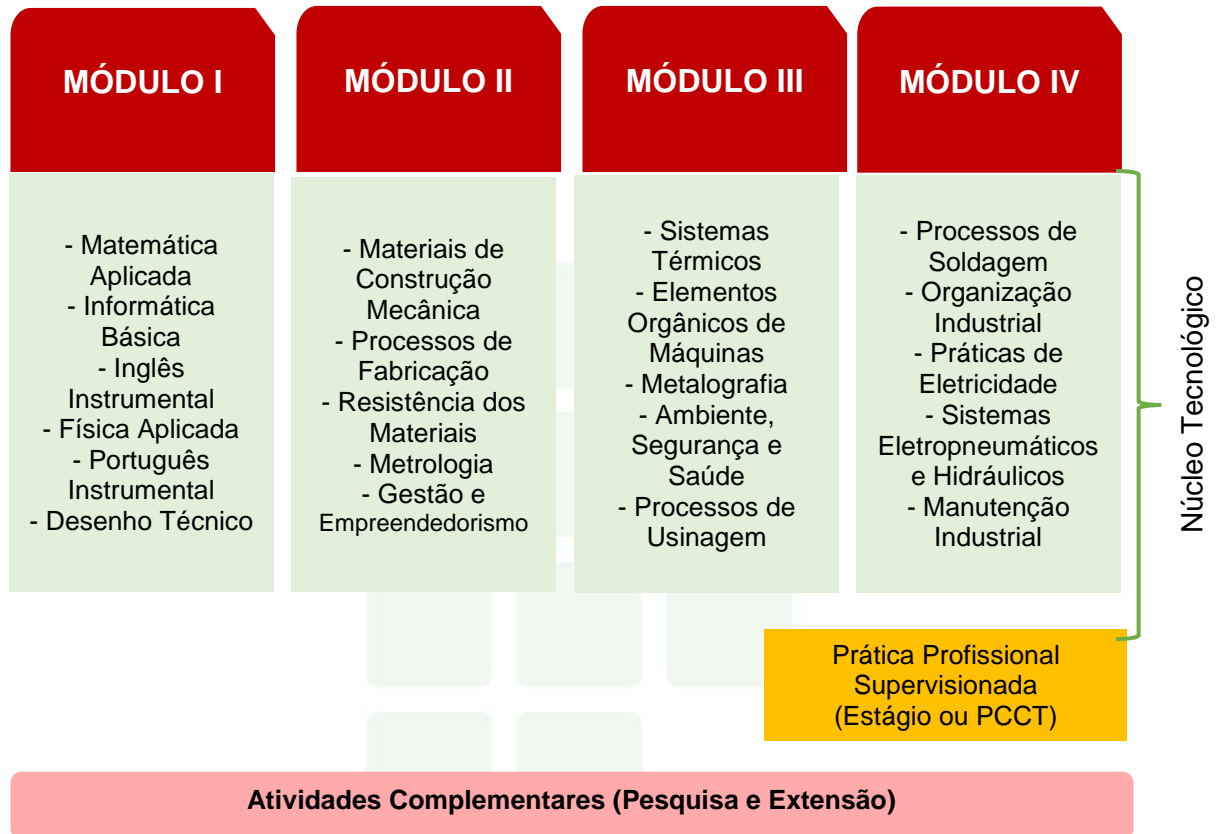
MÓDULO I

- Matemática Aplicada
- Informática Básica
- Inglês Instrumental
- Física Aplicada
- Português Instrumental
- Desenho Técnico

MÓDULO II

- Materiais de Construção Mecânica
- Processos de Fabricação
- Resistência dos Materiais
- Metrologia
- Gestão e Empreendedorismo

MÓDULO III

- Sistemas Térmicos
- Elementos Orgânicos de Máquinas
- Metalografia
- Ambiente, Segurança e Saúde
- Processos de Usinagem

MÓDULO IV

- Processos de Soldagem
- Organização Industrial
- Práticas de Eletricidade
- Sistemas Eletropneumáticos e Hidráulicos
- Manutenção Industrial

Núcleo Tecnológico

Prática Profissional Supervisionada (Estágio ou PCCT)

Atividades Complementares (Pesquisa e Extensão)